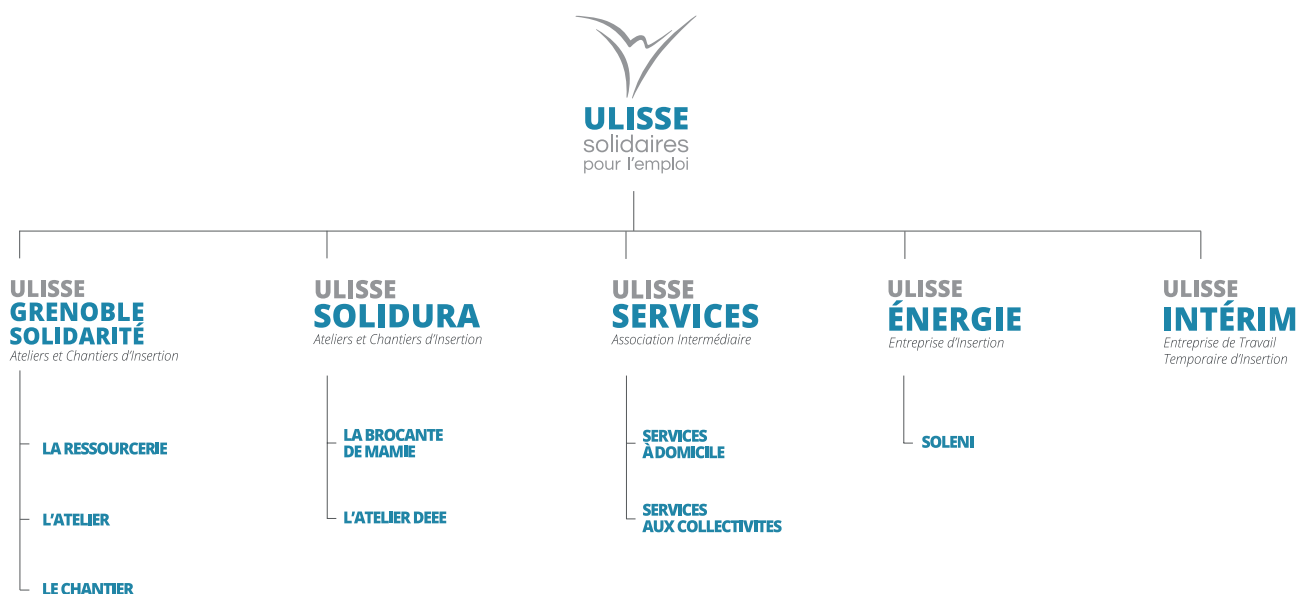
ULISSE
solidaires
pour l'emploi

ULISSE
GRENOBLE SOLIDARITÉ
Ateliers et Chantiers d'Insertion

LA RESSOURCERIE

L'ATELIER

LE CHANTIER

ULISSE
SOLIDURA
Ateliers et Chantiers d'Insertion

LA BROCANTE DE MAMIE

L'ATELIER DEEE

ULISSE
SERVICES
Association Intermédiaire

SERVICES À DOMICILE

SERVICES AUX COLLECTIVITES

ULISSE
ÉNERGIE
Entreprise d'Insertion

SOLENI

ULISSE
INTÉRIM
Entreprise de Travail Temporaire d'Insertion